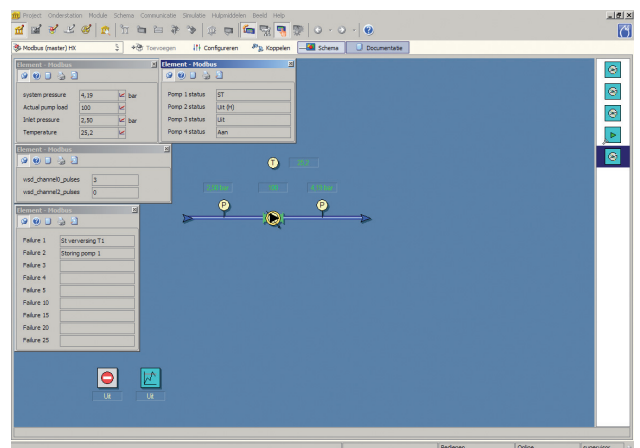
Project Onderstation Module Schema Communicatie Simulatie Hulpmiddelen Beeld Help

Modbus (master) HX
Toevoegen
Configureren
Koppelen
Schema
Documentatie

Element - Modbus

| | | |
|---|---|---|
| system pressure | 4,19 | bar |
| Actual pump load | 100 | |
| Inlet pressure | 2,50 | bar |
| Temperature | 25,2 | |

Element - Modbus

| | |
|---|---|
| Pomp 1 status | ST |
| Pomp 2 status | Uit (H) |
| Pomp 3 status | Uit |
| Pomp 4 status | Aan |

Element - Modbus

| | |
|---|---|
| vsd_channel0_pulses | 3 |
| vsd_channel2_pulses | 0 |

Element - Modbus

| | |
|---|---|
| Failure 1 | St verversing T1 |
| Failure 2 | Storing pomp 1 |
| Failure 3 | |
| Failure 4 | |
| Failure 5 | |
| Failure 10 | |
| Failure 15 | |
| Failure 20 | |
| Failure 25 | |

T
25,2
2,50 bar
100
4,19 bar
P
P

Uit
Uit

Bediening
Online
supervisor